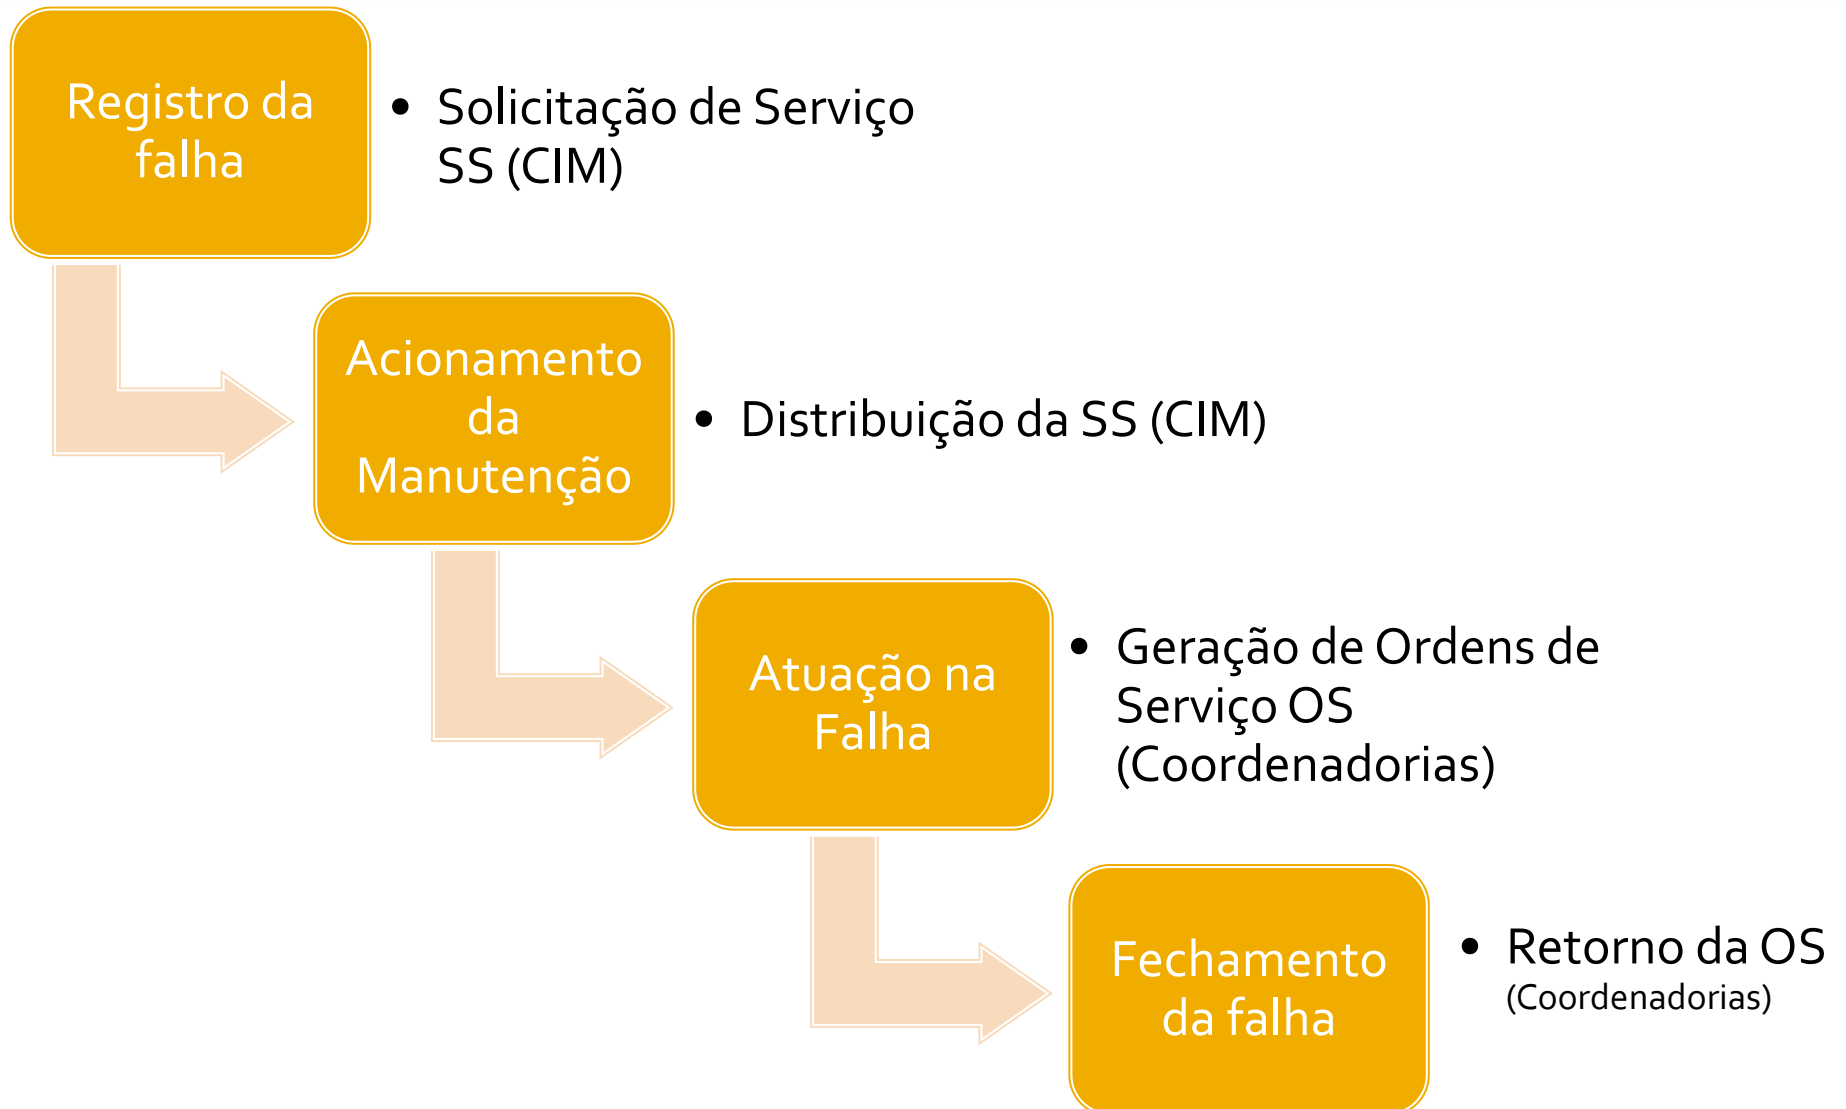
Registro da falha

- Solicitação de Serviço SS (CIM)

Acionamento da Manutenção

- Distribuição da SS (CIM)

Atuação na Falha

- Geração de Ordens de Serviço OS (Coordenadorias)

Fechamento da falha

- Retorno da OS (Coordenadorias)